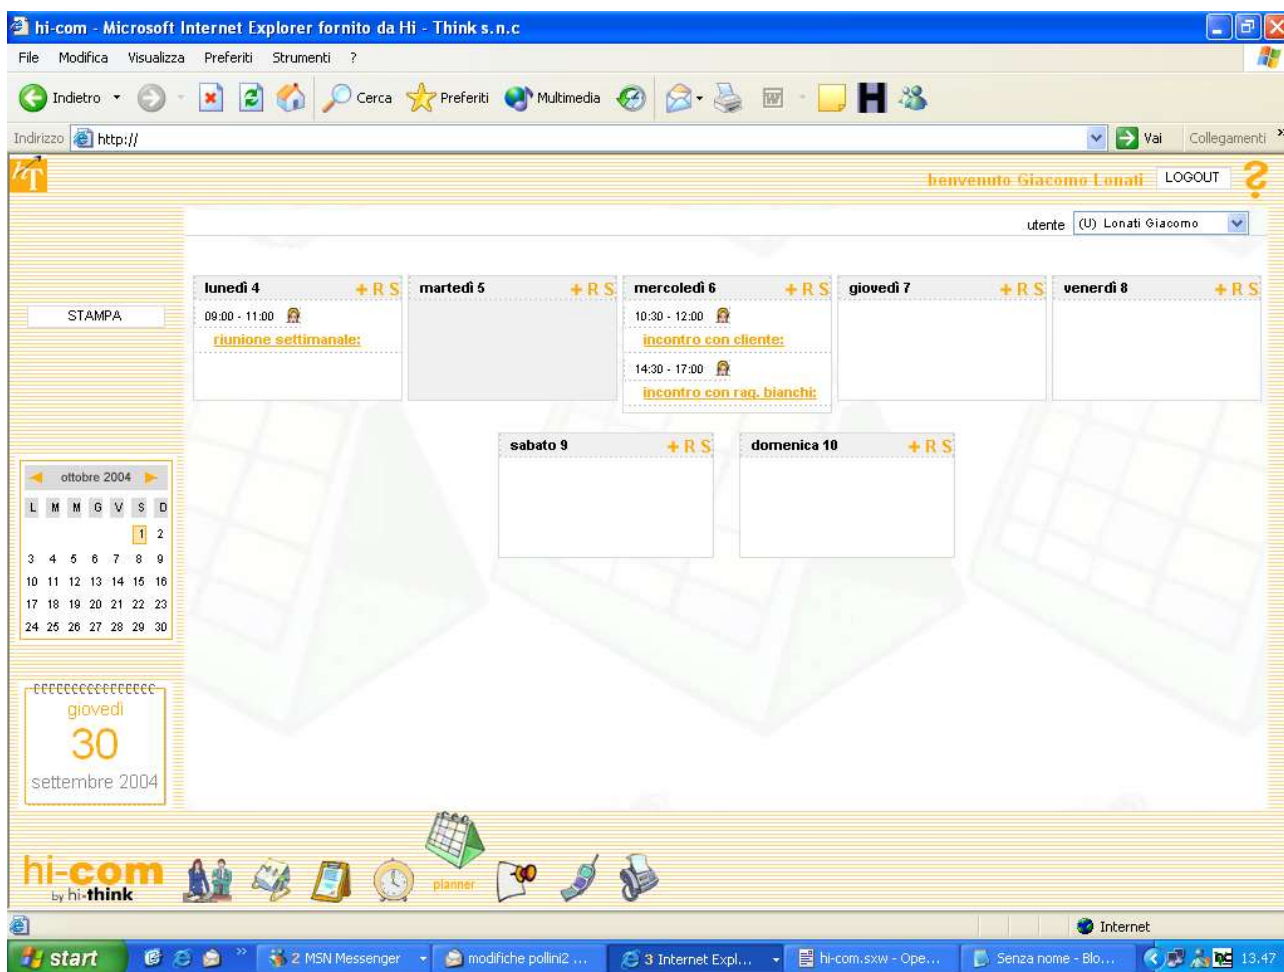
hi-com - Microsoft Internet Explorer fornito da Hi - Think s.n.c

File Modifica Visualizza Preferiti Strumenti ?

Indietro Cerca Preferiti Multimedia

Indirizzo http://

Vai Collegamenti

benvenuto Giacomo Lonati LOGOUT

utente (U) Lonati Giacomo

STAMPA

lunedì 4 + R S
09:00 - 11:00
riunione settimanale:

martedì 5 + R S

mercoledì 6 + R S
10:30 - 12:00
incontro con cliente:
14:30 - 17:00
incontro con rag. bianchi:

giovedì 7 + R S

venerdì 8 + R S

sabato 9 + R S

domenica 10 + R S

ottobre 2004

| L | M | M | G | V | S | D |
|---|---|---|---|---|---|---|
| | | | | | 1 | 2 |
| 3 | 4 | 5 | 6 | 7 | 8 | 9 |
| 10 | 11 | 12 | 13 | 14 | 15 | 16 |
| 17 | 18 | 19 | 20 | 21 | 22 | 23 |
| 24 | 25 | 26 | 27 | 28 | 29 | 30 |

giovedì
30
settembre 2004

hi-com by hi-think

planner

Internet

start 2 MSN Messenger modifiche pollini2 ... 3 Internet Expl... hi-com.sxw - Ope... Senza nome - Blo... 13.47